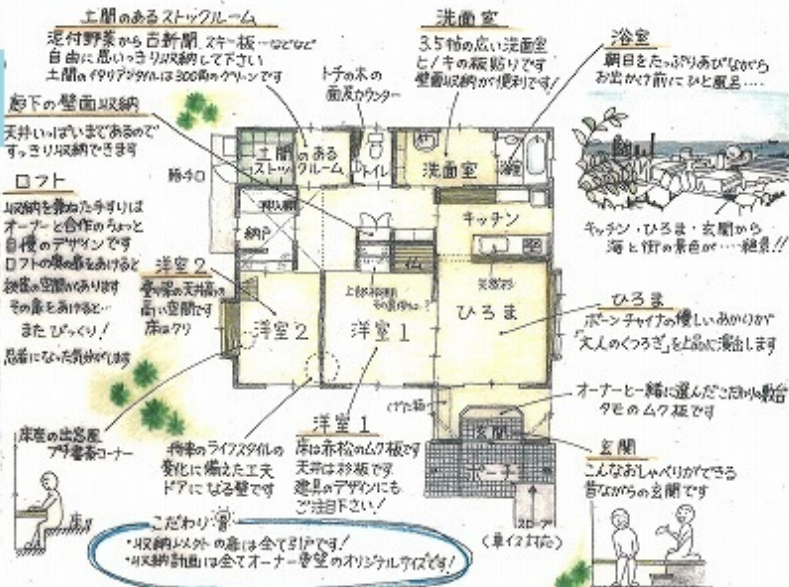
土間のあるストックルーム
泥付野菜から古新聞、スキー板…などなど自由に思いっきり収納して下さい
土間のイタリアタイルは300角のグリーンです

洗面室
3.5帖の広い洗面室とノキの板貼りです
壁面収納が便利です!

浴室
朝日をたっぷりあびながらお出かけ前にひと風呂…

トチの木の面皮カウンター

廊下の壁面収納
天井いっぱいまであるのですっきり収納できます

勝手口

ロフト
収納を兼ねた手すりはオーナーと合作のちょっと自慢のデザインです
ロフトの扉をあけると秘密の空間があります
その扉をあけると…
またびっくり!
忍者になった気分がします

土間のあるストックルーム
トイレ
洗面室
浴室
キッチン
押入
納戸
洋室2
洋室1
ひろま
上部収納
上部吹抜
玄関
ポーチ
げた箱

キッチン・ひろま・玄関から海と街の景色が……絶景!!

洋室2
屋根の天井高の高い空間です
床はクリ

ひろま
ボーンチャイナの優しいあかりが「大人のくつろぎ」を上品に演出します

オーナーと一緒に選んだこだわり素材
タモのムク板です

床座の出窓風プチ書斎コーナー

将来のライフスタイルの変化に備えた工夫
ドアになる壁です

洋室1
床は赤松のムク板です
天井は杉板です
建具のデザインにもご注目下さい!

玄関
こんなおしゃべりができる昔ながらの玄関です

スロープ
(車イス対応)

こだわり
・収納ドアメイトの扉は全て引戸です
・収納計画は全てオーナー希望のオリジナルサイズです!